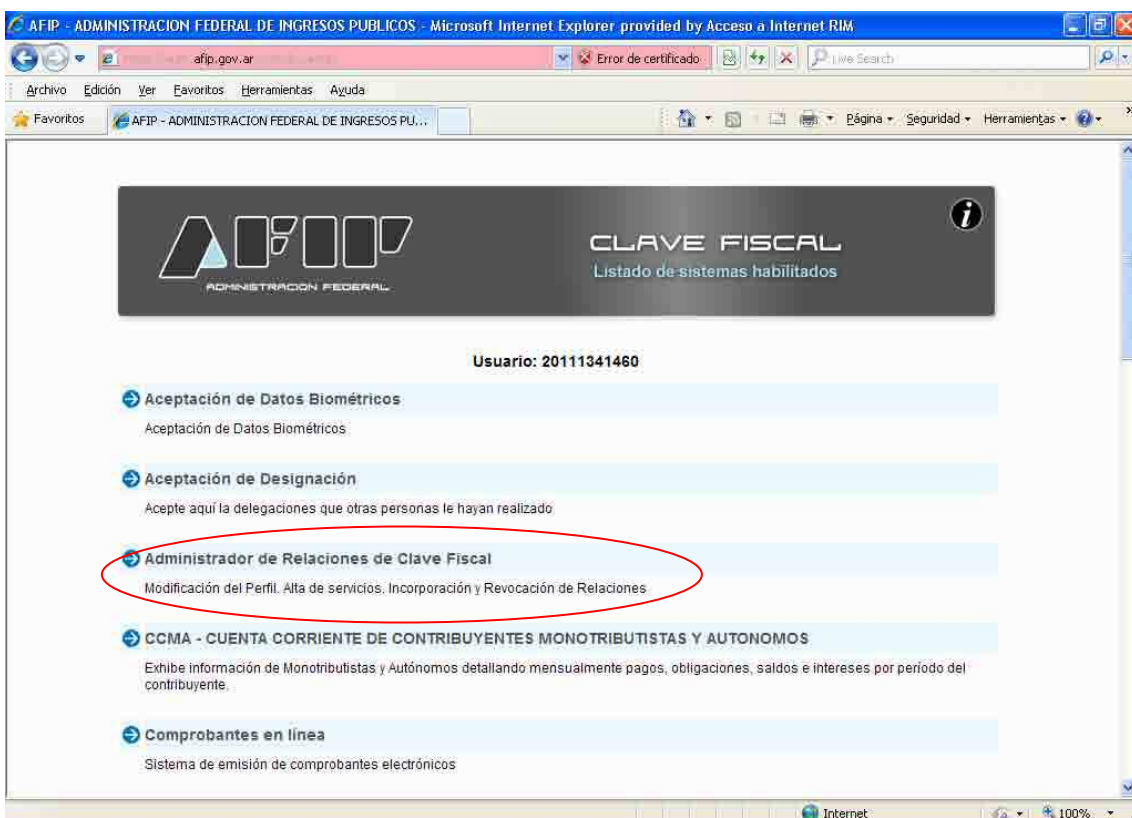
AFIP - ADMINISTRACION FEDERAL DE INGRESOS PUBLICOS - Microsoft Internet Explorer provided by Acceso a Internet RIM

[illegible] afip.gov.ar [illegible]

Error de certificado

Live Search

Archivo Edición Ver Favoritos Herramientas Ayuda

Favoritos

AFIP - ADMINISTRACION FEDERAL DE INGRESOS PU...

Página Seguridad Herramientas

AFIP

ADMINISTRACION FEDERAL

CLAVE FISCAL

Listado de sistemas habilitados

Usuario: 20111341460

Aceptación de Datos Biométricos

Aceptación de Datos Biométricos

Aceptación de Designación

Acepte aquí la delegaciones que otras personas le hayan realizado

Administrador de Relaciones de Clave Fiscal

Modificación del Perfil. Alta de servicios. Incorporación y Revocación de Relaciones

CCMA - CUENTA CORRIENTE DE CONTRIBUYENTES MONOTRIBUTISTAS Y AUTONOMOS

Exhibe información de Monotributistas y Autónomos detallando mensualmente pagos, obligaciones, saldos e intereses por período del contribuyente.

Comprobantes en línea

Sistema de emisión de comprobantes electrónicos

Internet

100%